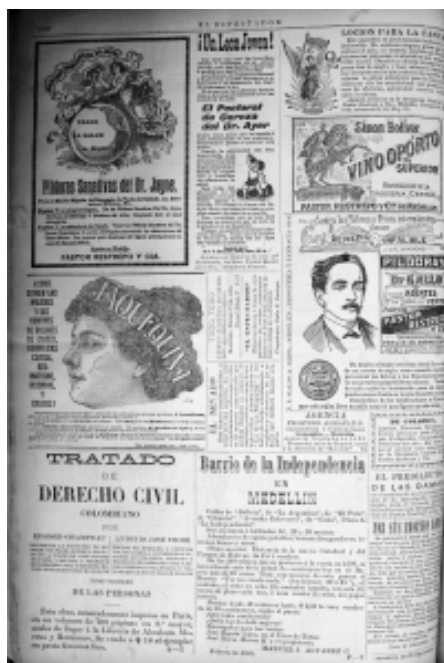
EL ESPECTADOR

Píldoras Catárticas del Dr. Ayer

CASTOR RESTREPO Y CIA.

¡Un Loco Joven!

El Pectoral de Cereza del Dr. Ayer

LOCION PARA LA CABEZA

Simon Bolivar

VINO OPORTO SUPERIOR

PILDORAS

AGENCIA

QUINQUINA

EL ESPECTADOR

TRATADO DE DERECHO CIVIL COLOMBIANO

DE LAS PERSONAS

Barrio de la Independencia EN MEDELLIN

EL PERIODICO DE LAS DAMAS

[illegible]